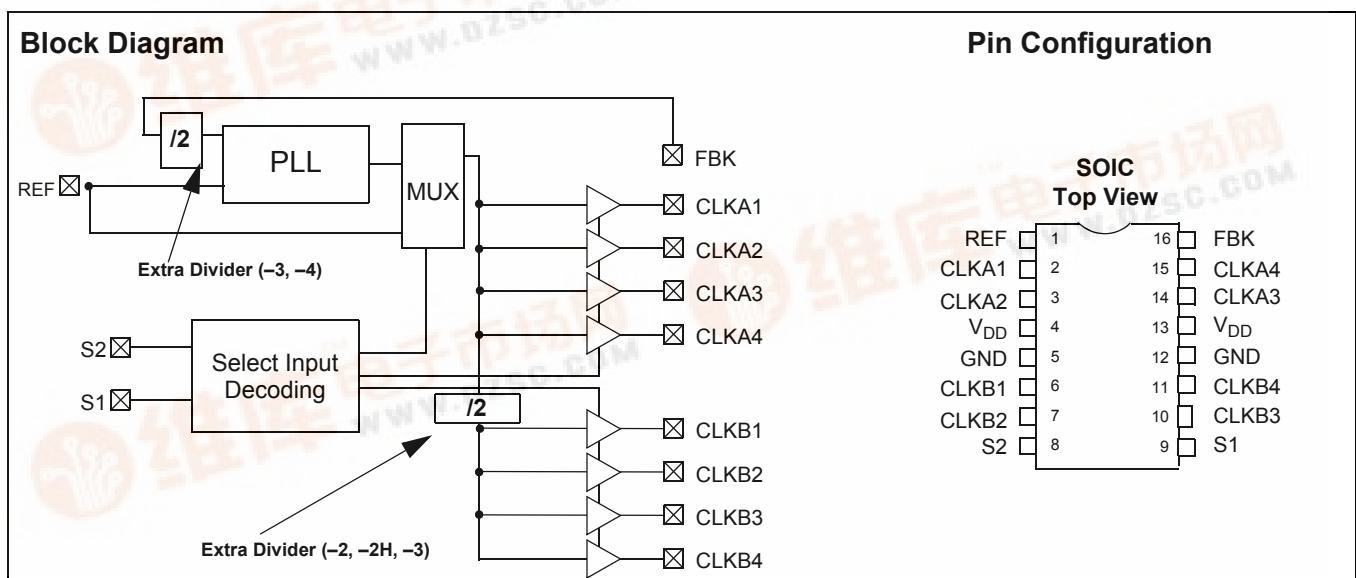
Block Diagram

/2

PLL

MUX

FBK

REF

CLKA1

CLKA2

CLKA3

CLKA4

Extra Divider (–3, –4)

S2

Select Input Decoding

S1

/2

CLKB1

CLKB2

CLKB3

CLKB4

Extra Divider (–2, –2H, –3)

Pin Configuration

SOIC
Top View

| | | | |
|---|---|---|---|
| REF | 1 | 16 | FBK |
| CLKA1 | 2 | 15 | CLKA4 |
| CLKA2 | 3 | 14 | CLKA3 |
| $V_{DD}$ | 4 | 13 | $V_{DD}$ |
| GND | 5 | 12 | GND |
| CLKB1 | 6 | 11 | CLKB4 |
| CLKB2 | 7 | 10 | CLKB3 |
| S2 | 8 | 9 | S1 |

www.dzsc.com